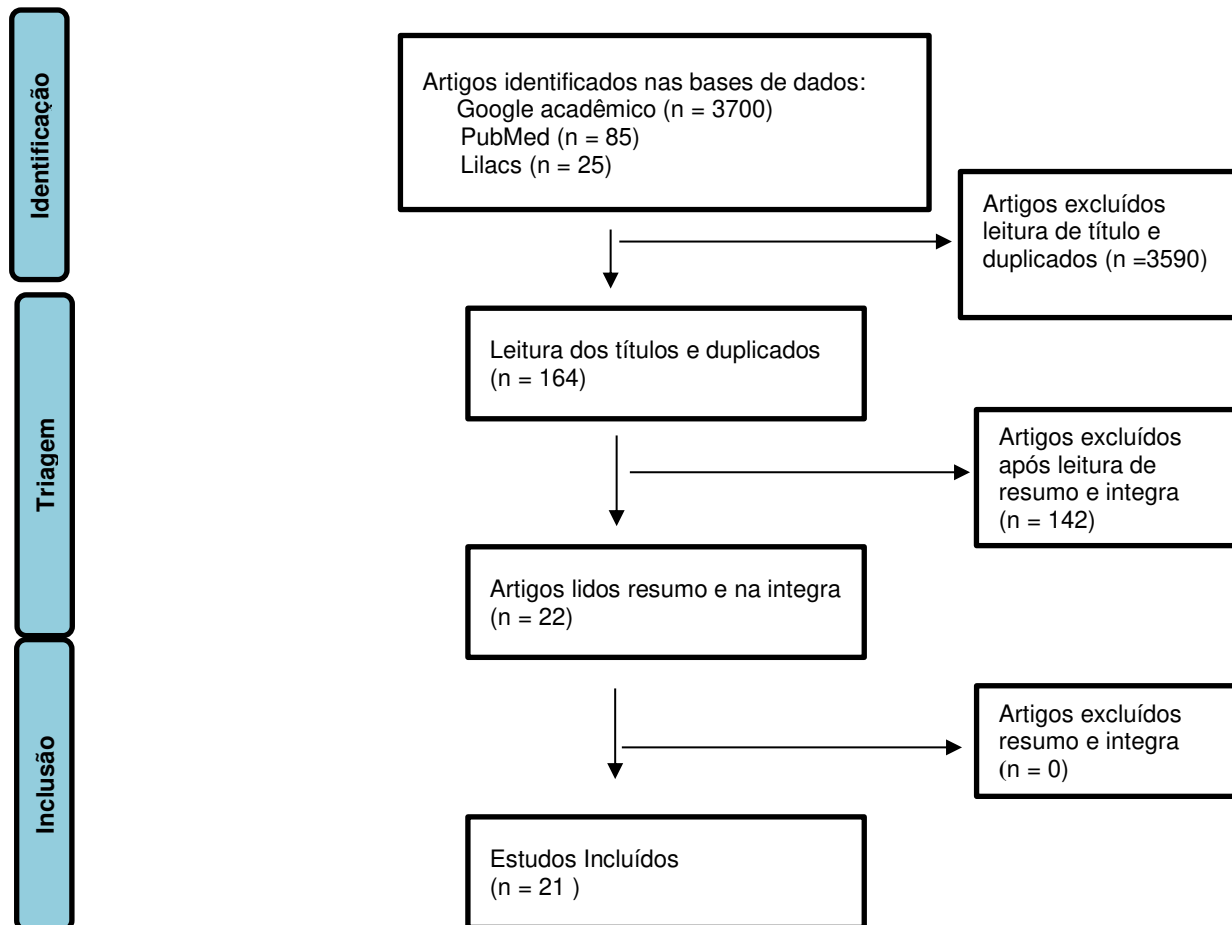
Identificação

Triagem

Inclusão

Artigos identificados nas bases de dados:
Google acadêmico (n = 3700)
PubMed (n = 85)
Lilacs (n = 25)

Artigos excluídos leitura de título e duplicados (n =3590)

Leitura dos títulos e duplicados (n = 164)

Artigos excluídos após leitura de resumo e integra (n = 142)

Artigos lidos resumo e na integra (n = 22)

Artigos excluídos resumo e integra (n = 0)

Estudos Incluídos (n = 21 )